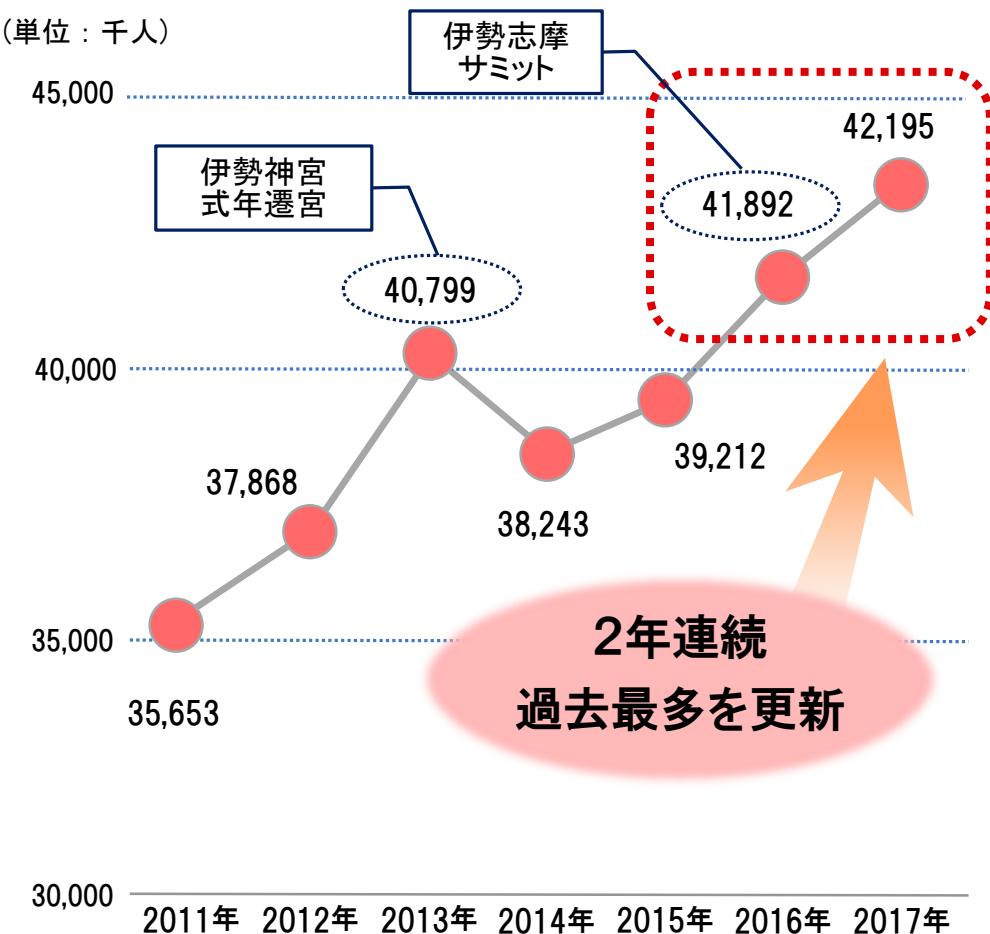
（単位：千人）

伊勢志摩
サミット

伊勢神宮
式年遷宮

45,000
40,000
35,000
30,000

42,195
41,892
40,799
39,212
38,243
37,868
35,653

2年連続
過去最多を更新

2011年 2012年 2013年 2014年 2015年 2016年 2017年